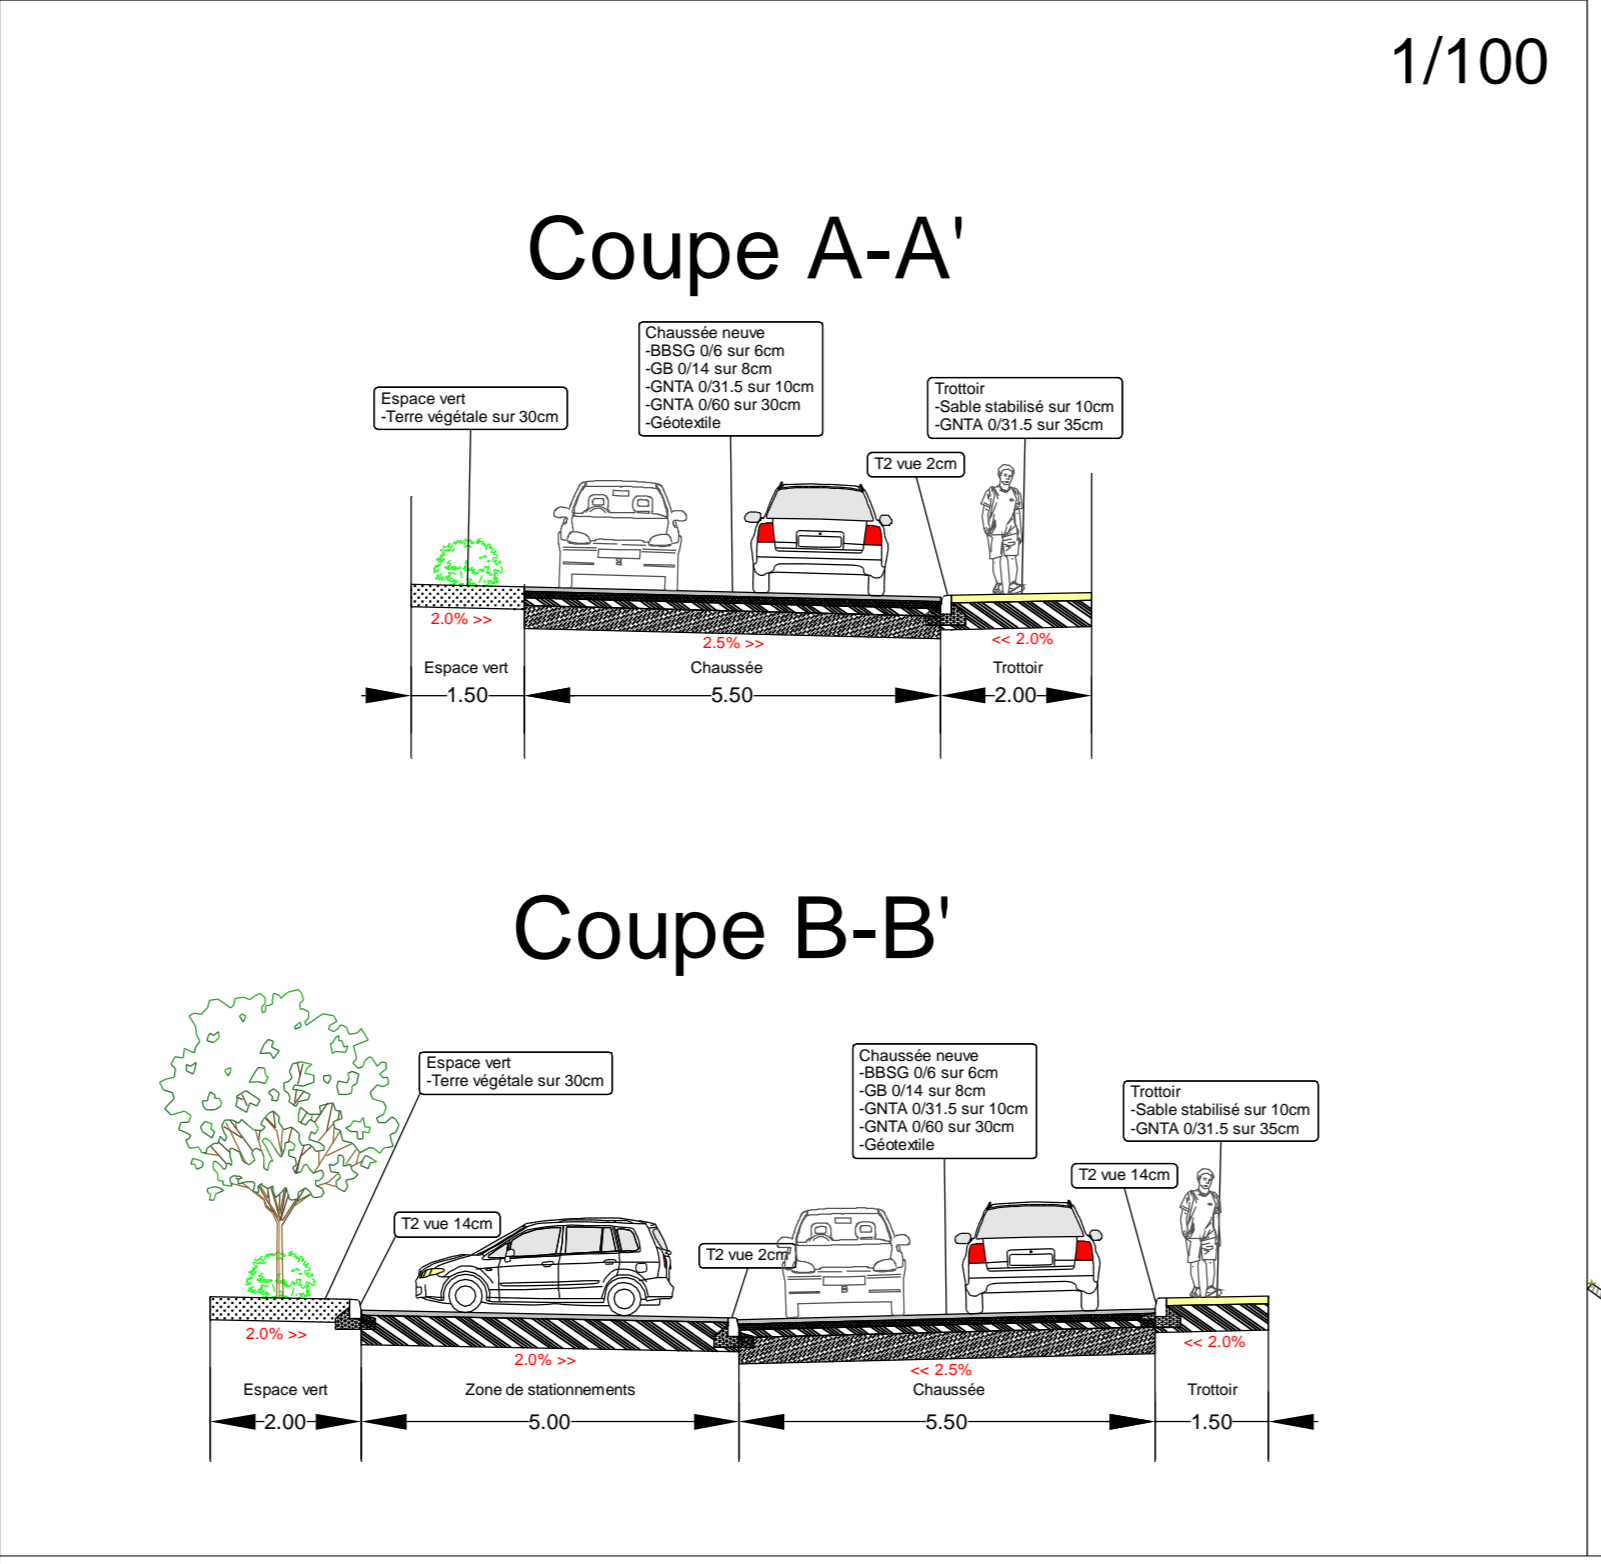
1/100

Coupe A-A'

Espace vert
-Terre végétale sur 30cm

Chaussée neuve
-BBSG 0/6 sur 6cm
-GB 0/14 sur 8cm
-GNTA 0/31.5 sur 10cm
-GNTA 0/60 sur 30cm
-Géotextile

Trottoir
-Sable stabilisé sur 10cm
-GNTA 0/31.5 sur 35cm

T2 vue 2cm

2.0% >>
2.5% >>
<< 2.0%

Espace vert
Chaussée
Trottoir

1.50
5.50
2.00

Coupe B-B'

Espace vert
-Terre végétale sur 30cm

Chaussée neuve
-BBSG 0/6 sur 6cm
-GB 0/14 sur 8cm
-GNTA 0/31.5 sur 10cm
-GNTA 0/60 sur 30cm
-Géotextile

Trottoir
-Sable stabilisé sur 10cm
-GNTA 0/31.5 sur 35cm

T2 vue 14cm
T2 vue 14cm
T2 vue 2cm

2.0% >>
2.0% >>
<< 2.5%
<< 2.0%

Espace vert
Zone de stationnements
Chaussée
Trottoir

2.00
5.00
5.50
1.50